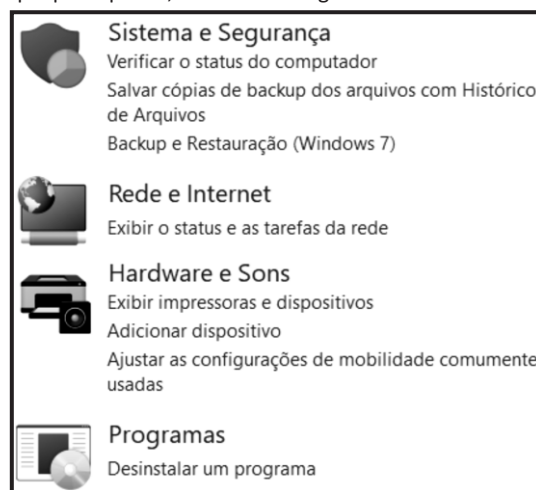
Sistema e Segurança
Verificar o status do computador
Salvar cópias de backup dos arquivos com Histórico de Arquivos
Backup e Restauração (Windows 7)

Rede e Internet
Exibir o status e as tarefas da rede

Hardware e Sons
Exibir impressoras e dispositivos
Adicionar dispositivo
Ajustar as configurações de mobilidade comumente usadas

Programas
Desinstalar um programa